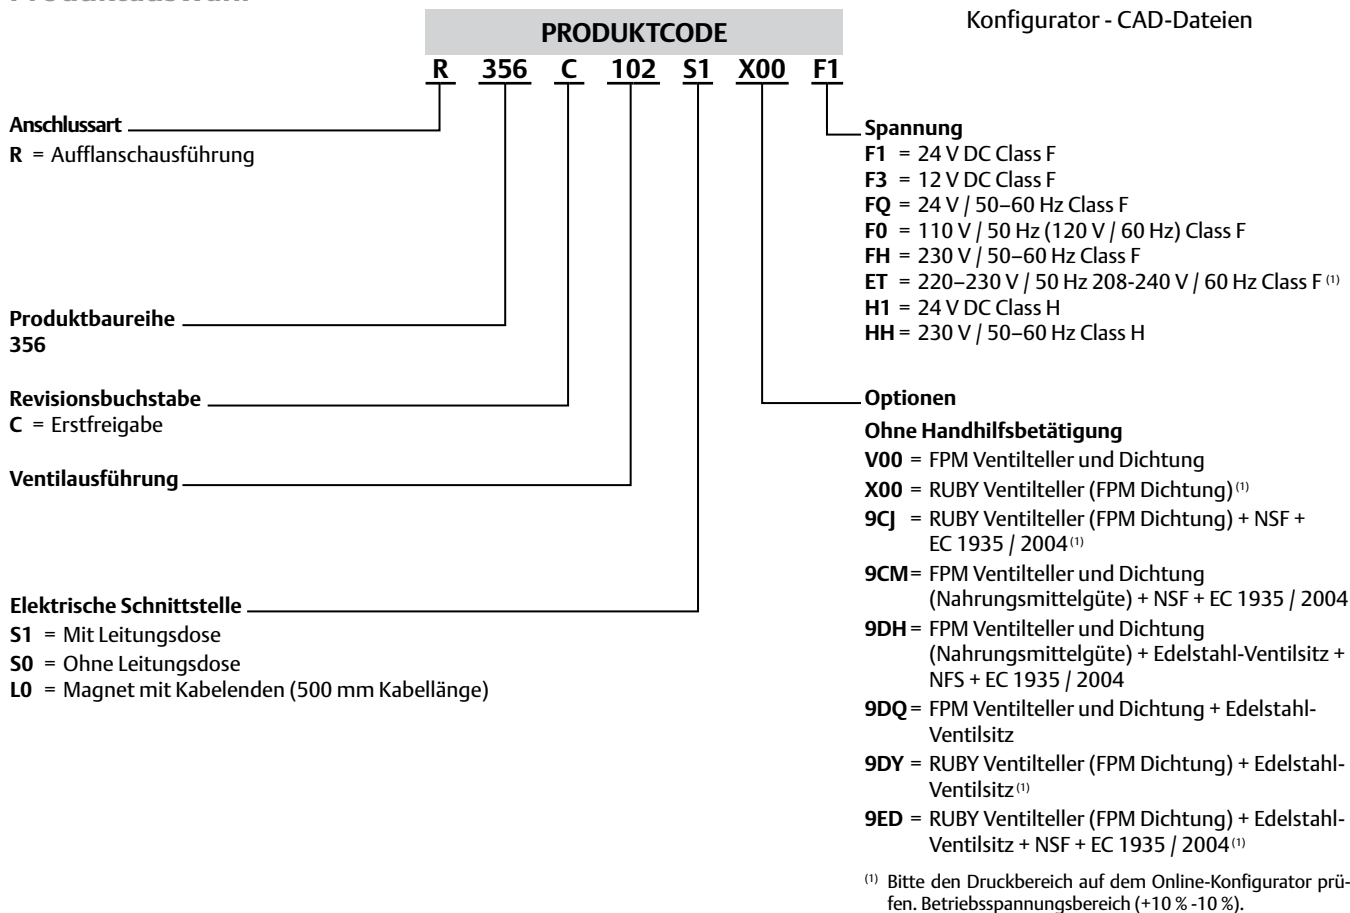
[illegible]

PRODUKTCODE

R 356 C 102 S1 X00 F1

Konfigurator - CAD-Dateien

**Anschlussart**
**R** = Aufflanschausführung

**Produktbaureihe**
**356**

**Revisionsbuchstabe**
**C** = Erstfreigabe

**Ventilausführung**

**Elektrische Schnittstelle**
**S1** = Mit Leitungsdose
**S0** = Ohne Leitungsdose
**L0** = Magnet mit Kabelenden (500 mm Kabellänge)

**Spannung**
**F1** = 24 V DC Class F
**F3** = 12 V DC Class F
**FQ** = 24 V / 50–60 Hz Class F
**F0** = 110 V / 50 Hz (120 V / 60 Hz) Class F
**FH** = 230 V / 50–60 Hz Class F
**ET** = 220–230 V / 50 Hz 208-240 V / 60 Hz Class F $^{(1)}$
**H1** = 24 V DC Class H
**HH** = 230 V / 50–60 Hz Class H

**Optionen**
**Ohne Handhilfsbetätigung**
**V00** = FPM Ventilteller und Dichtung
**X00** = RUBY Ventilteller (FPM Dichtung) $^{(1)}$
**9CJ** = RUBY Ventilteller (FPM Dichtung) + NSF + EC 1935 / 2004 $^{(1)}$
**9CM** = FPM Ventilteller und Dichtung (Nahrungsmittelgüte) + NSF + EC 1935 / 2004
**9DH** = FPM Ventilteller und Dichtung (Nahrungsmittelgüte) + Edelstahl-Ventilsitz + NFS + EC 1935 / 2004
**9DQ** = FPM Ventilteller und Dichtung + Edelstahl-Ventilsitz
**9DY** = RUBY Ventilteller (FPM Dichtung) + Edelstahl-Ventilsitz $^{(1)}$
**9ED** = RUBY Ventilteller (FPM Dichtung) + Edelstahl-Ventilsitz + NSF + EC 1935 / 2004 $^{(1)}$

$^{(1)}$ Bitte den Druckbereich auf dem Online-Konfigurator prüfen. Betriebsspannungsbereich (+10 % -10 %).